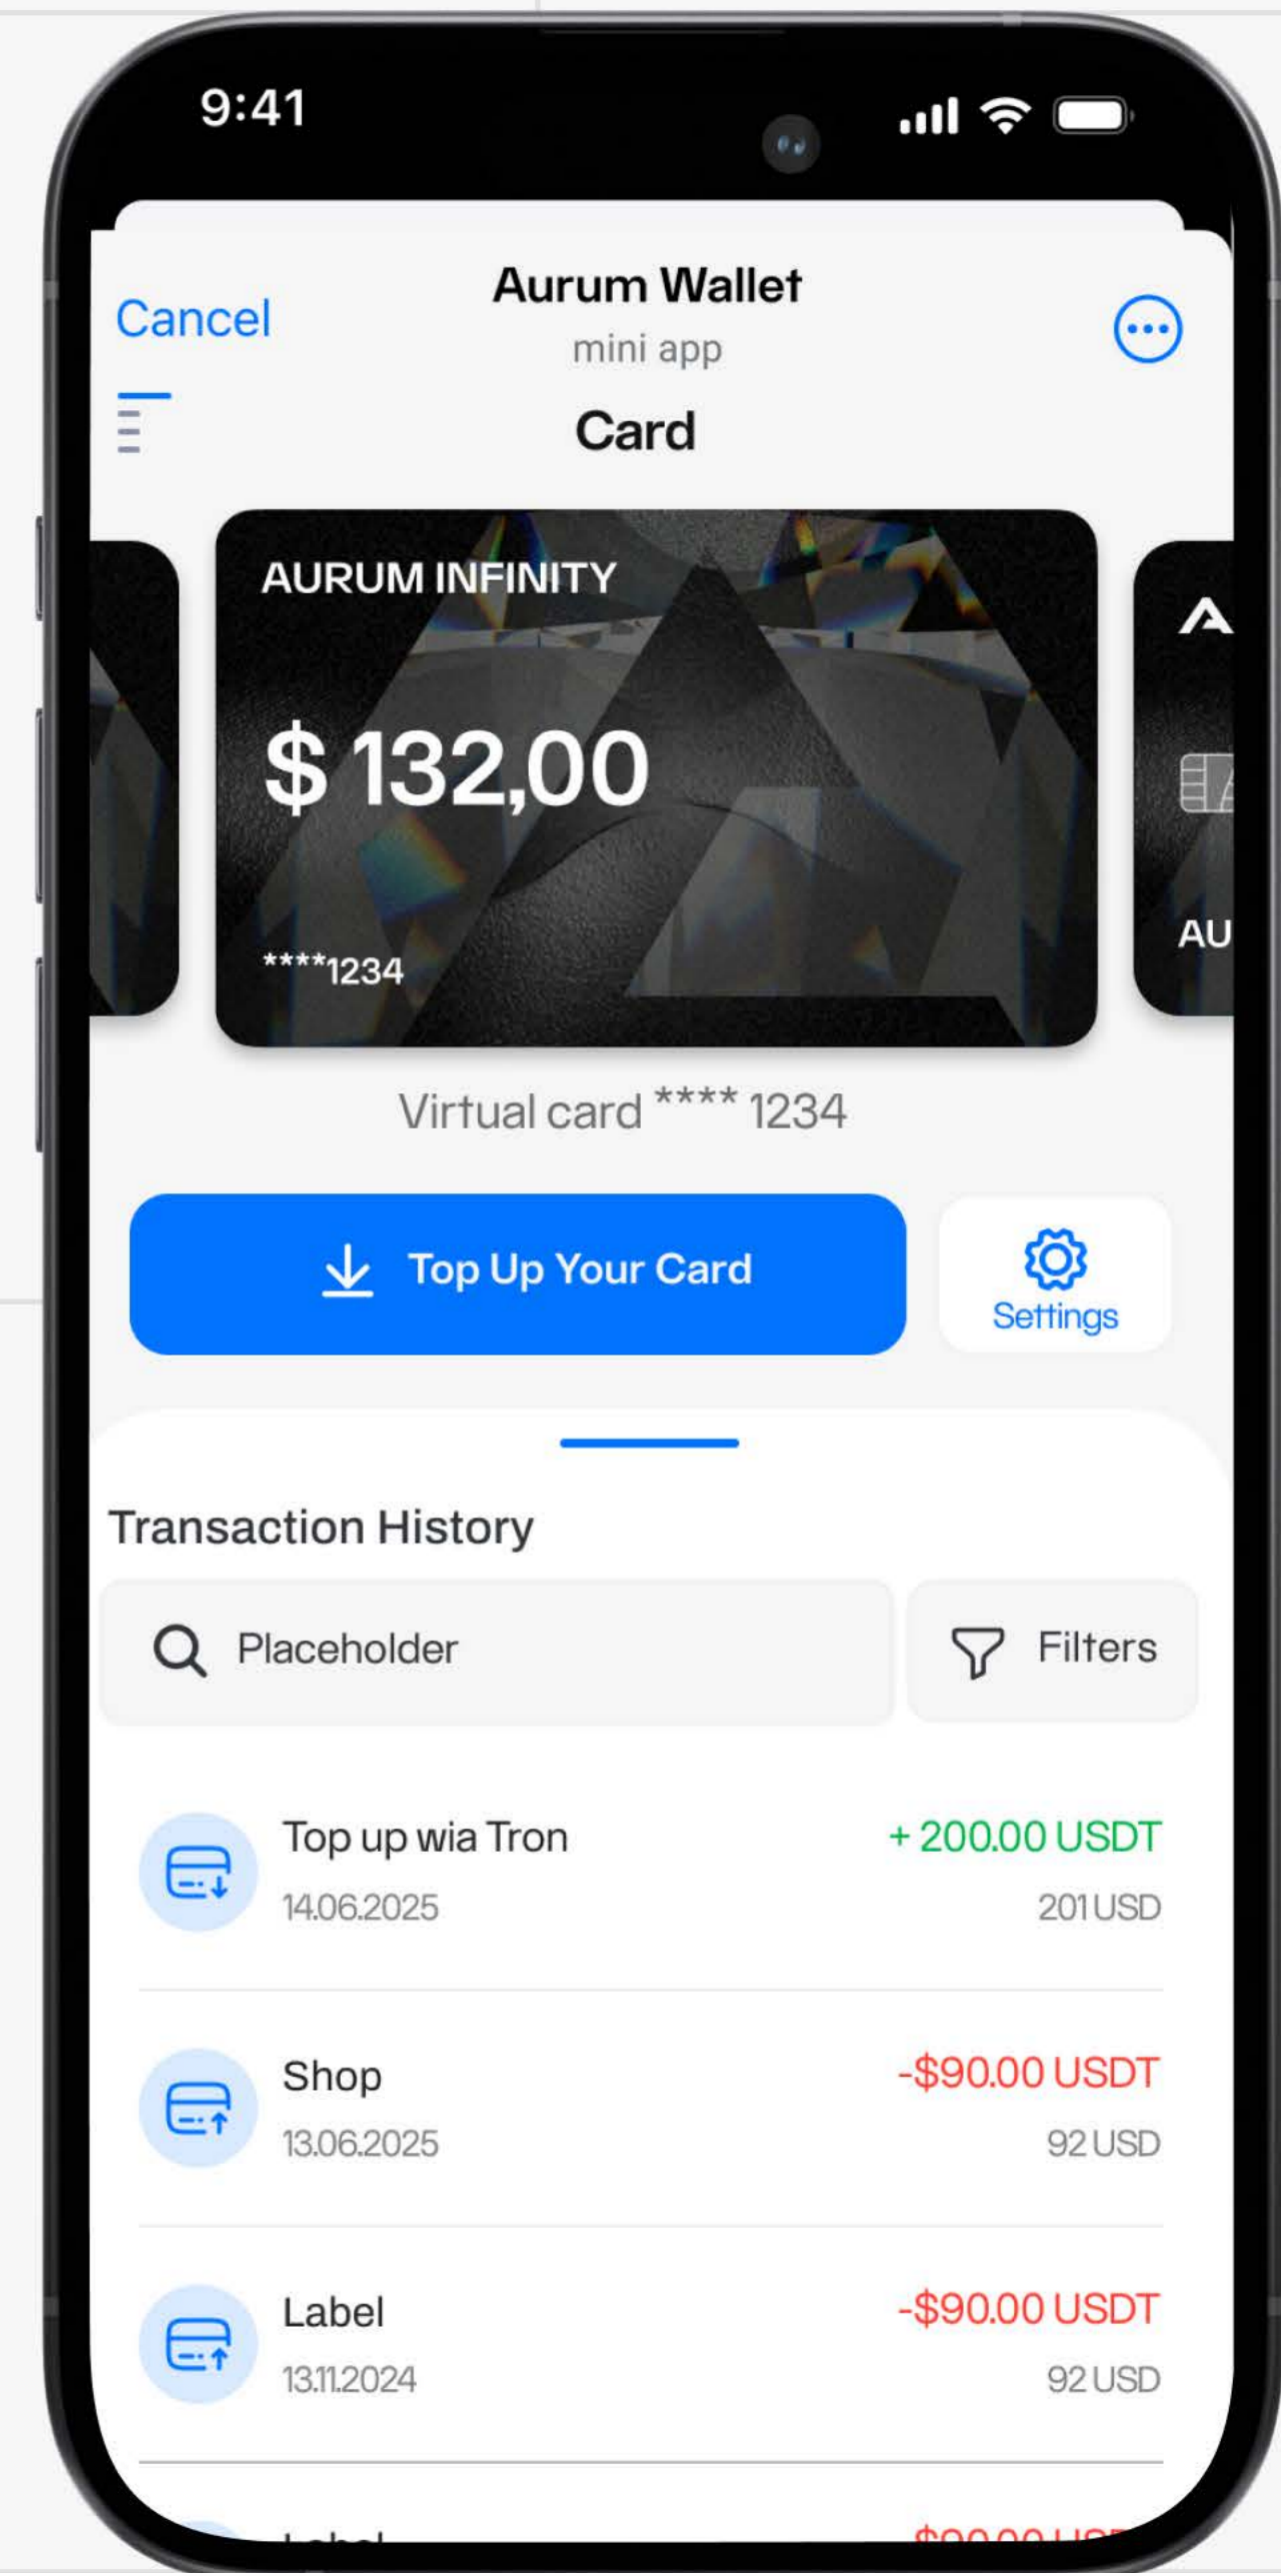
9:41

Cancel

Aurum Wallet
mini app

Card

AURUM INFINITY

$ 132,00

****1234

AU

Virtual card **** 1234

Top Up Your Card

Settings

Transaction History

Placeholder

Filters

Top up wia Tron
14.06.2025
+ 200.00 USDT
201 USD

Shop
13.06.2025
-$90.00 USDT
92 USD

Label
13.11.2024
-$90.00 USDT
92 USD

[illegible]
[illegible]